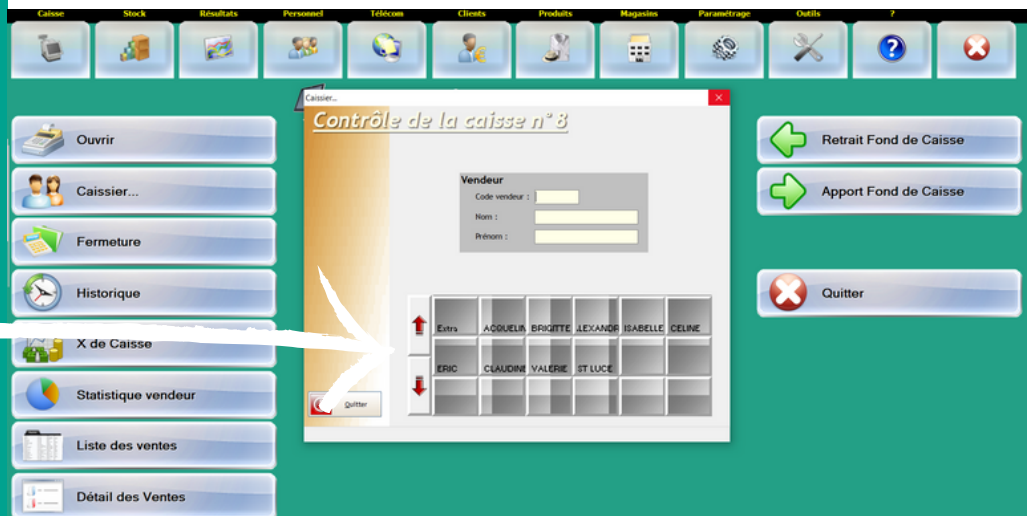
Caisse Stock Résultats Personnel Télécom Clients Produits Magasins Paramétrage Outils ?

Ouvrir
Caissier...
Fermeture
Historique
X de Caisse
Statistique vendeur
Liste des ventes
Détail des Ventes

Caissier...

Contrôle de la caisse n° 8

Vendeur
Code vendeur :
Nom :
Prénom :

| Extra | ACQUELIN | BRIGITTE | ALEXANDR | ISABELLE | CELINE |
|---|---|---|---|---|---|
| ERIC | CLAUDINE | VALERIE | ST LUCE | | |
| | | | | | |

Quitter

Retrait Fond de Caisse
Apport Fond de Caisse
Quitter